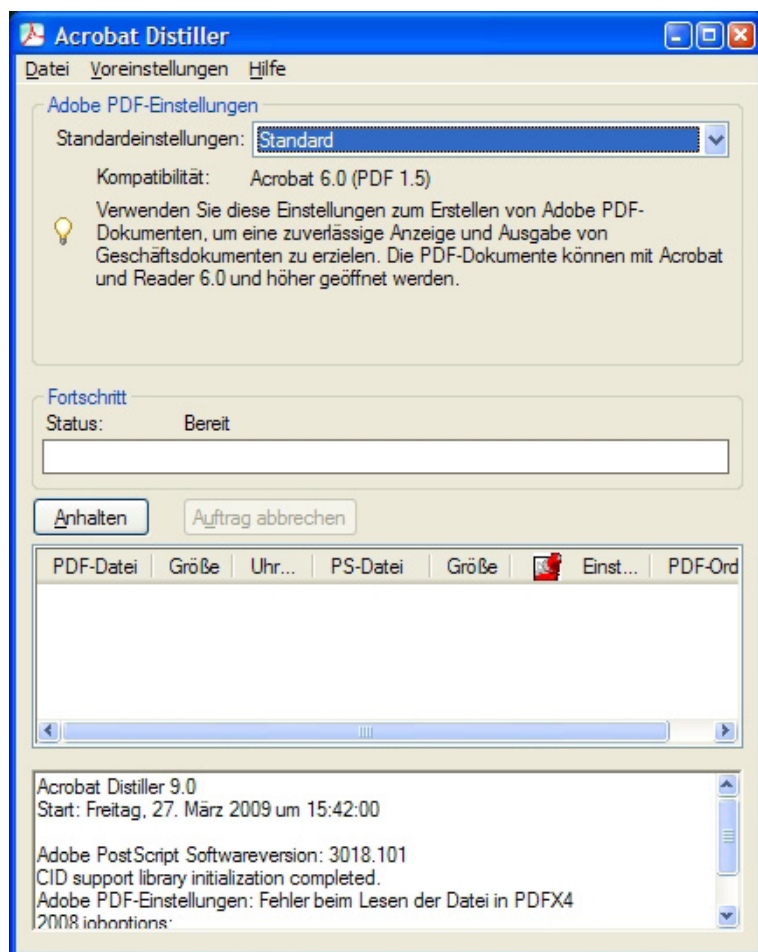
Acrobat Distiller

Datei Voreinstellungen Hilfe

Adobe PDF-Einstellungen

Standardeinstellungen: Standard

Kompatibilität: Acrobat 6.0 (PDF 1.5)

Verwenden Sie diese Einstellungen zum Erstellen von Adobe PDF-Dokumenten, um eine zuverlässige Anzeige und Ausgabe von Geschäftsdokumenten zu erzielen. Die PDF-Dokumente können mit Acrobat und Reader 6.0 und höher geöffnet werden.

Fortschritt

Status: Bereit

Anhalten

Auftrag abbrechen

| PDF-Datei | Größe | Uhr... | PS-Datei | Größe | | Einst... | PDF-Ord |
|---|---|---|---|---|---|---|---|

Acrobat Distiller 9.0
Start: Freitag, 27. März 2009 um 15:42:00

Adobe PostScript Softwareversion: 3018.101
CID support library initialization completed.
Adobe PDF-Einstellungen: Fehler beim Lesen der Datei in PDFX4
2008 joboptions: